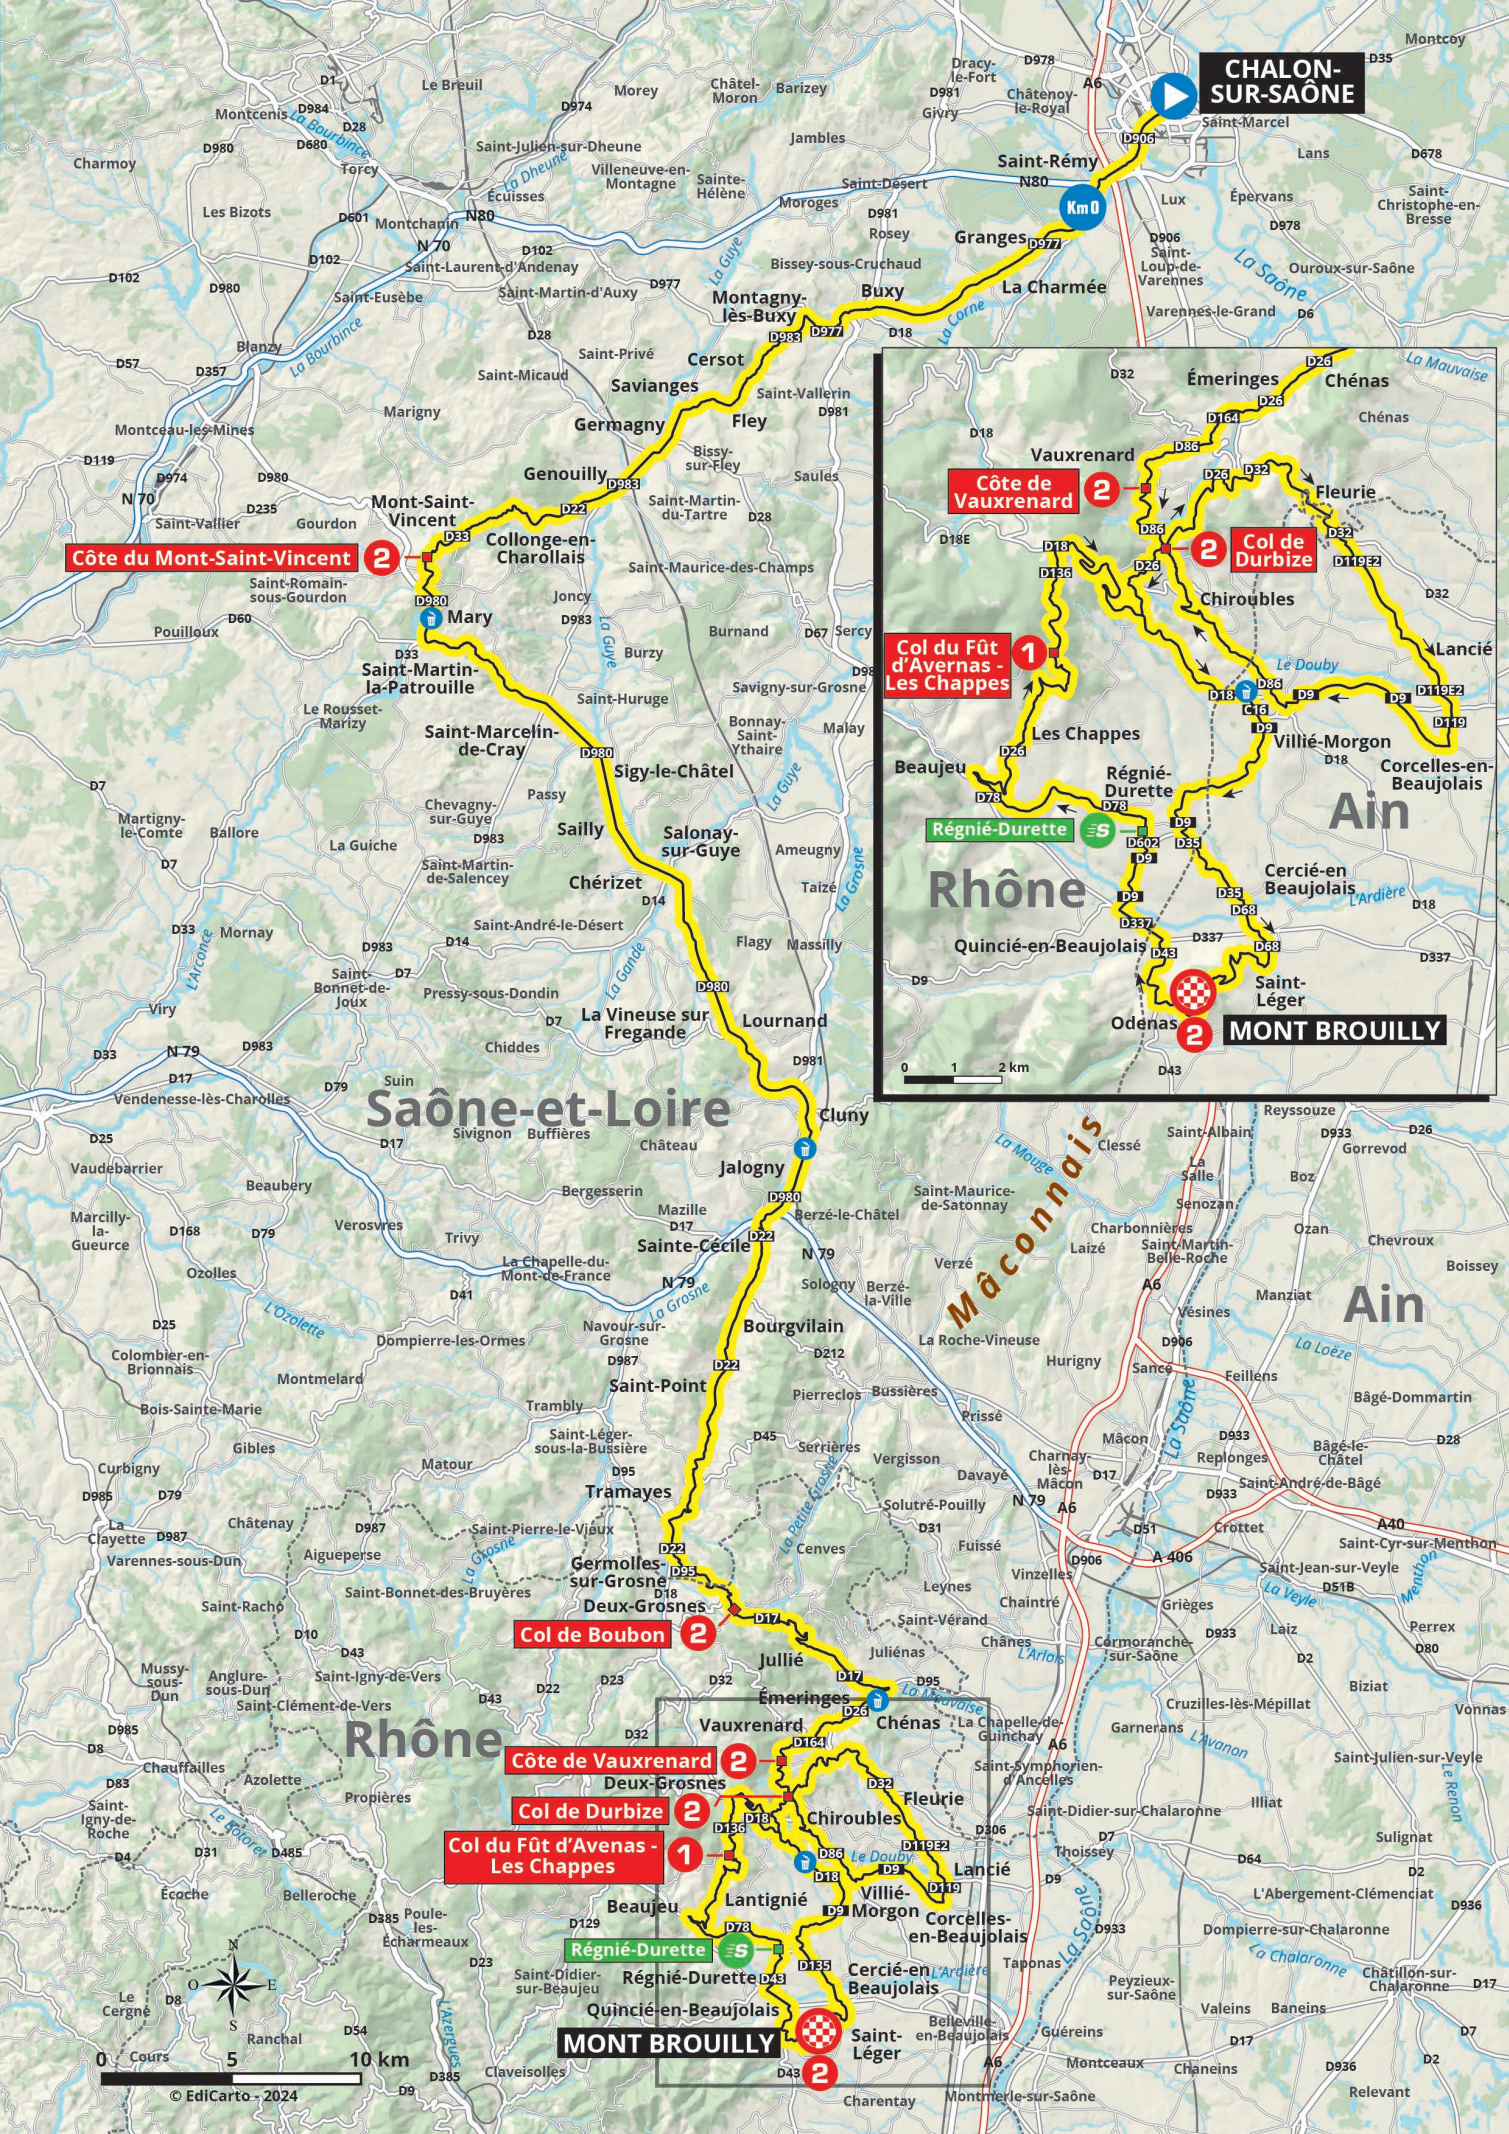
CHALON-SUR-SAÔNE

Km 0

Côte du Mont-Saint-Vincent 2

Saône-et-Loire

Col de Boubon 2

Rhône

Côte de Vauxrenard 2

Col de Durbize 2

Col du Fût d'Avenas - Les Chappes 1

Régnié-Durette

MONT BROUILLY

Mâconnais

Ain

Côte de Vauxrenard 2

Col de Durbize 2

Col du Fût d'Avenas - Les Chappes 1

Régnié-Durette

Rhône

Ain

MONT BROUILLY 2

0 1 2 km

0 5 10 km

© EdiCarto - 2024

Saint-Marcel, Saint-Rémy, Granges, La Charmée, Buxy, Montagny-lès-Buxy, Cersot, Saviganges, Germagny, Fley, Genouilly, Mont-Saint-Vincent, Collonge-en-Charollais, Mary, Saint-Martin-la-Patrouille, Saint-Marcelin-de-Cray, Sigy-le-Châtel, Sailly, Salonay-sur-Guye, Chérizet, La Vineuse sur Fregande, Lournand, Cluny, Jalogny, Sainte-Cécile, Bourgvilain, Saint-Point, Tramayes, Germolles-sur-Grosne, Deux-Grosnes, Jullié, Émeringes, Chénas, Vauxrenard, Fleurie, Chiroubles, Lancié, Lantignié, Villié-Morgon, Corcelles-en-Beaujolais, Beaujeu, Régnié-Durette, Cercié-en-Beaujolais, Quincié-en-Beaujolais, Saint-Léger, Odenas, Les Chappes, Mâcon, Sologny, Berzé-la-Ville, Pierreclos, Serrières, Saint-Sorlin, Vergisson, Davayé, Solutré-Pouilly, Fuissé, Leynes, Chaintré, Vinzelles, Crêches-sur-Saône, Romanèche-Thorins, Belleville-en-Beaujolais, Charentay, Taponas, Guéreins, Montceaux